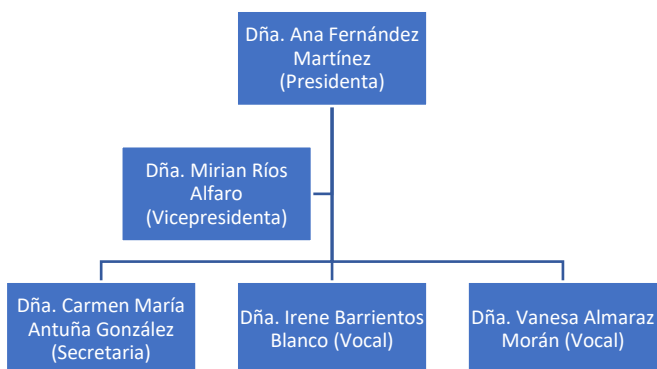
Dña. Ana Fernández Martínez (Presidenta)

Dña. Mirian Ríos Alfaro (Vicepresidenta)

Dña. Carmen María Antuña González (Secretaria)

Dña. Irene Barrientos Blanco (Vocal)

Dña. Vanesa Almaraz Morán (Vocal)